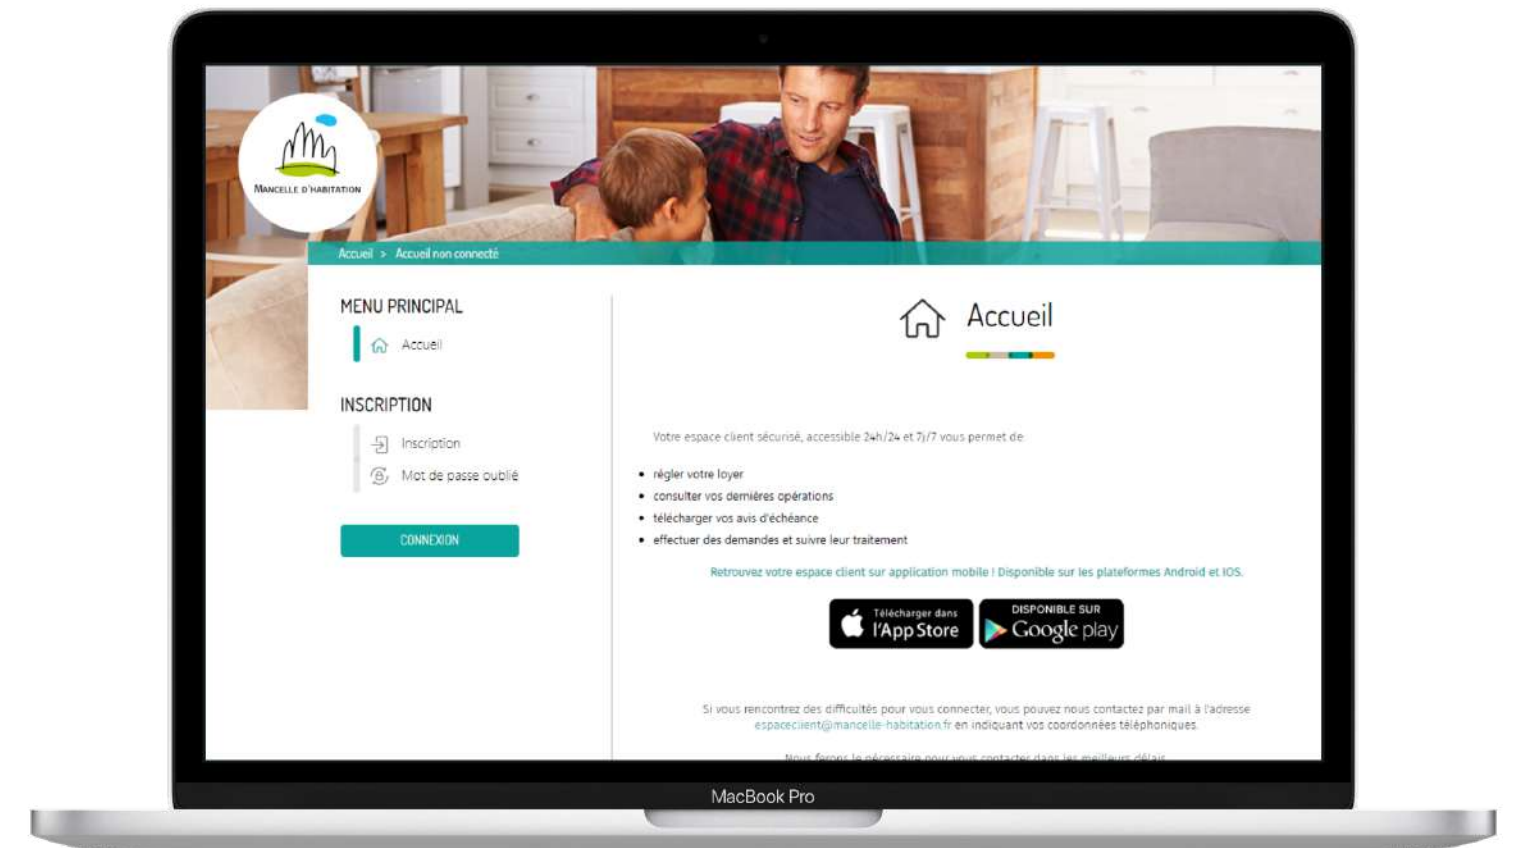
MANCELLE D'HABITATION

Accueil > Accueil non connecté

MENU PRINCIPAL

Accueil

INSCRIPTION

Inscription

Mot de passe oublié

CONNEXION

Accueil

Votre espace client sécurisé, accessible 24h/24 et 7j/7 vous permet de

- régler votre loyer
- consulter vos dernières opérations
- télécharger vos avis d'échéance
- effectuer des demandes et suivre leur traitement

Retrouvez votre espace client sur application mobile ! Disponible sur les plateformes Android et IOS.

Télécharger dans l'App Store

DISPONIBLE SUR Google play

Si vous rencontrez des difficultés pour vous connecter, vous pouvez nous contactez par mail à l'adresse espaceclient@mancelle-habitation.fr en indiquant vos coordonnées téléphoniques.

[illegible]

MacBook Pro